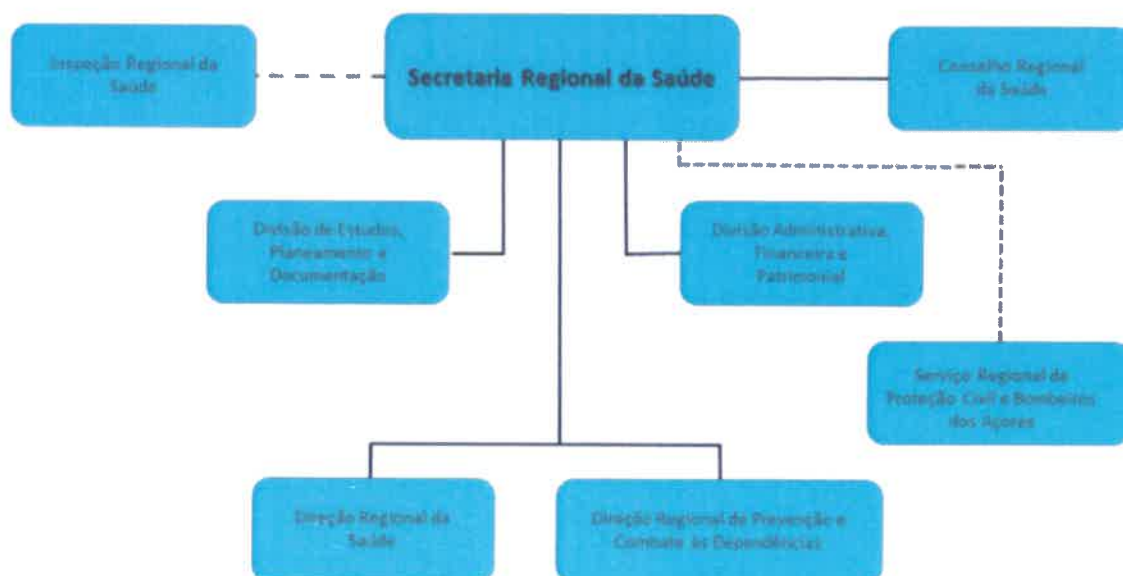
Secretaria Regional da Saúde

Inspeção Regional da Saúde

Conselho Regional da Saúde

Divisão de Estudos, Planeamento e Documentação

Divisão Administrativa, Financeira e Patrimonial

Serviço Regional de Proteção Civil e Bombeiros dos Açores

Direção Regional da Saúde

Direção Regional de Prevenção e Combate às Dependências